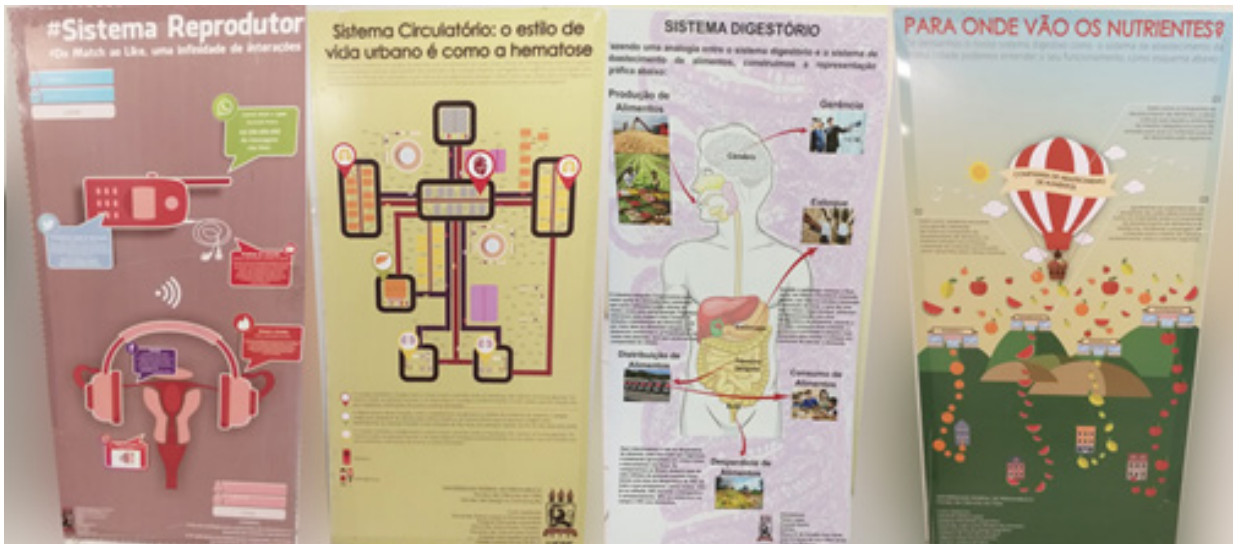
#Sistema Reprodutor
#Do Match ao Like, uma infinidade de interações

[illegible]

Sistema Circulatório: o estilo de vida urbano é como a hematose

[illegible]

SISTEMA DIGESTÓRIO
Fazendo uma analogia entre o sistema digestório e o sistema de abastecimento de alimentos, construímos a representação gráfica abaixo:

Produção de Alimentos
Gerência
Cérebro
Estoque
Distribuição de Alimentos
Consumo de Alimentos
Desperdício de Alimentos

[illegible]

PARA ONDE VÃO OS NUTRIENTES?
Se comparamos o nosso sistema digestivo com o sistema de abastecimento de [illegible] cidade podemos entender o seu funcionamento como esquema abaixo:

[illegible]